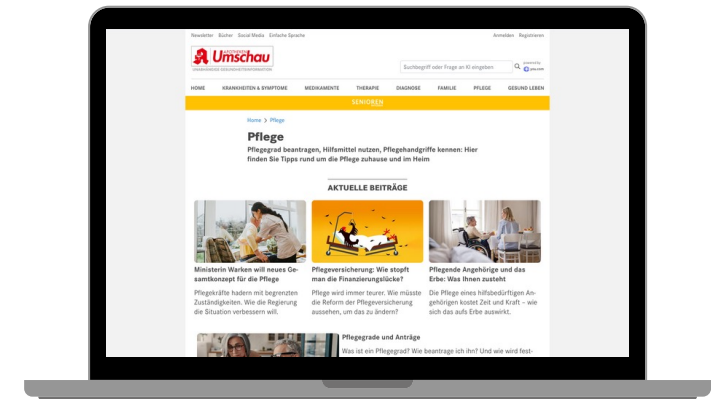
Newsletter Bücher Social Media Einfache Sprache

Anmelden Registrieren

Apotheken Umschau

UNABHÄNGIGE GESUNDHEITSINFORMATION

Suchbegriff oder Frage an KI eingeben

powered by you.com

HOME KRANKHEITEN & SYMPTOME MEDIKAMENTE THERAPIE DIAGNOSE FAMILIE PFLEGE GESUND LEBEN

SENIOREN

Home > Pflege

Pflege

Pflegegrad beantragen, Hilfsmittel nutzen, Pflegehandgriffe kennen: Hier finden Sie Tipps rund um die Pflege zuhause und im Heim

AKTUELLE BEITRÄGE

Ministerin Warken will neues Gesamtkonzept für die Pflege

Pflegekräfte hadern mit begrenzten Zuständigkeiten. Wie die Regierung die Situation verbessern will.

Pflegeversicherung: Wie stopft man die Finanzierungslücke?

Pflege wird immer teurer. Wie müsste die Reform der Pflegeversicherung aussehen, um das zu ändern?

Pflegende Angehörige und das Erbe: Was Ihnen zusteht

Die Pflege eines hilfsbedürftigen Angehörigen kostet Zeit und Kraft – wie sich das aufs Erbe auswirkt.

Pflegegrade und Anträge

Was ist ein Pflegegrad? Wie beantrage ich ihn? Und wie wird fest-